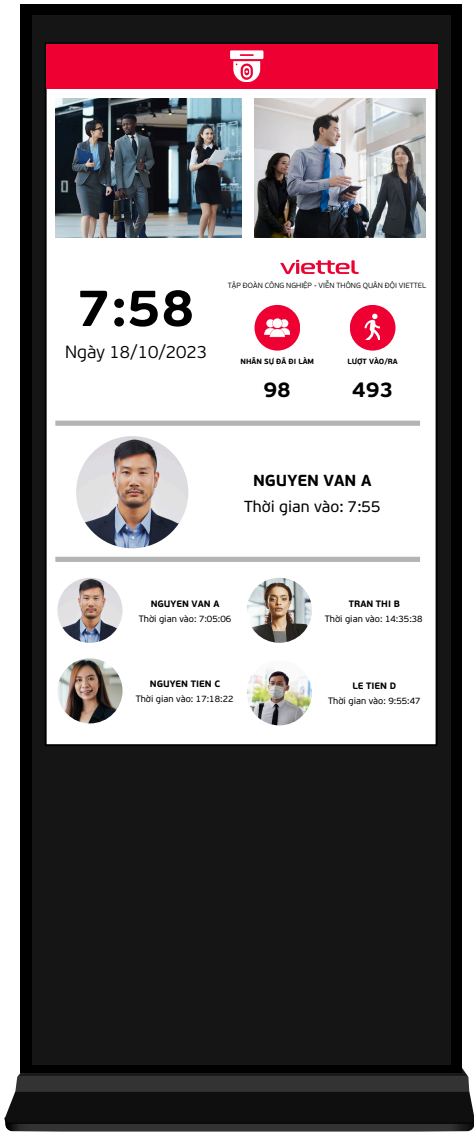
viettel
TẬP ĐOÀN CÔNG NGHIỆP - VIỄN THÔNG QUÂN ĐỘI VIETTEL

7:58
Ngày 18/10/2023

NHÂN SỰ ĐÃ ĐI LÀM
98

LƯỢT VÀO/RA
493

NGUYEN VAN A
Thời gian vào: 7:55

NGUYEN VAN A
Thời gian vào: 7:05:06

TRAN THI B
Thời gian vào: 14:35:38

NGUYEN TIEN C
Thời gian vào: 17:18:22

LE TIEN D
Thời gian vào: 9:55:47